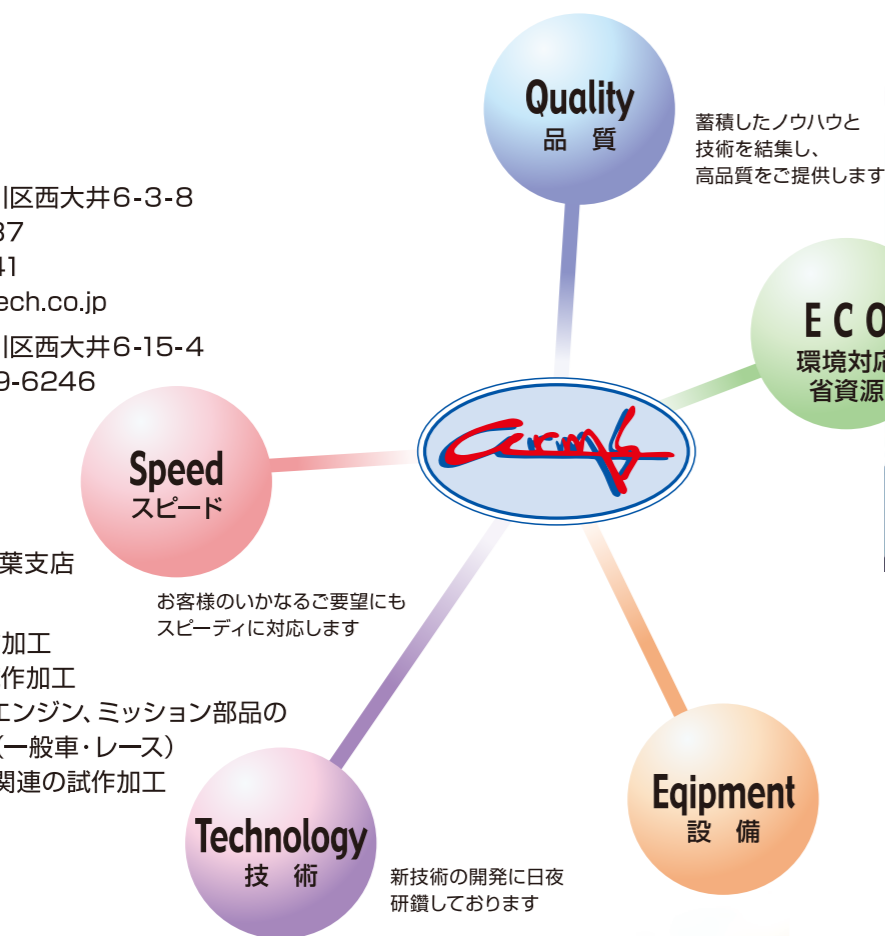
川区西大井6-3-8
37
41
ech.co.jp

川区西大井6-15-4
9-6246

葉支店

加工
作加工
エンジン、ミッション部品の
(一般車・レース)
関連の試作加工

Quality
品 質

蓄積したノウハウと
技術を結集し、
高品質をご提供します

E C O
環境対応
省資源

Speed
スピード

お客様のいかなるご要望にも
スピーディに対応します

Technology
技 術

新技術の開発に日夜
研鑽しております

Eqipment
設 備